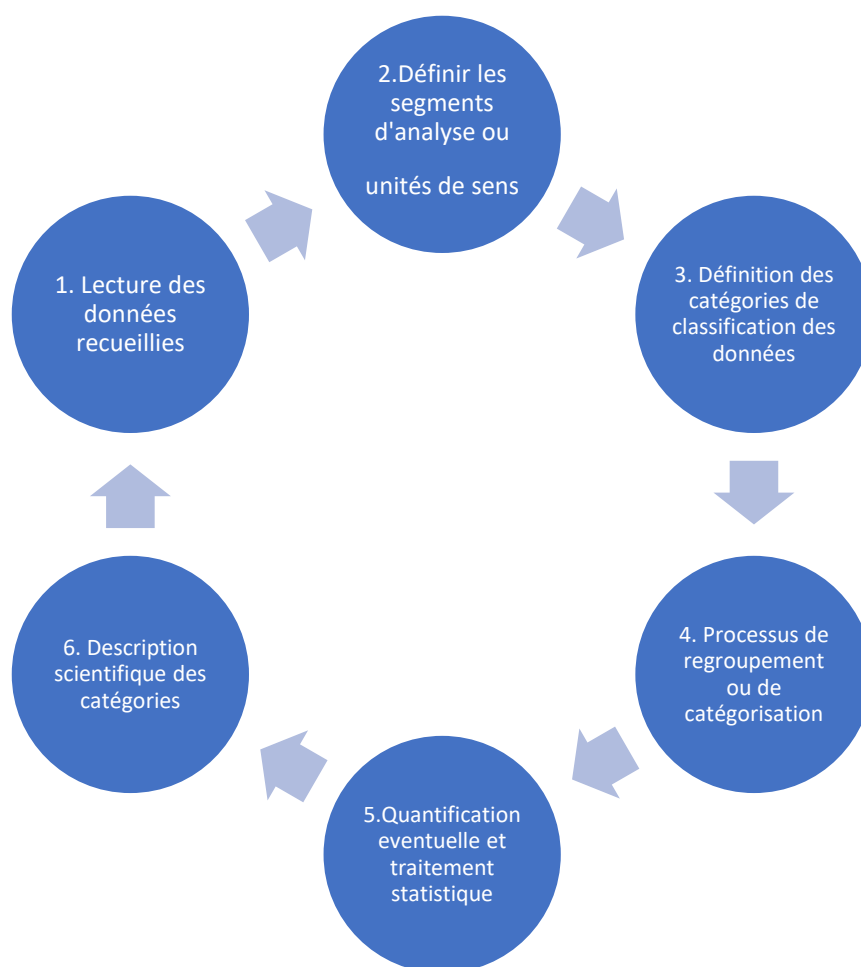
1. Lecture des données recueillies

2.Définir les segments d'analyse ou

unités de sens

3. Définition des catégories de classification des données

4. Processus de regroupement ou de catégorisation

5.Quantification eventuelle et traitement statistique

6. Description scientifique des catégories